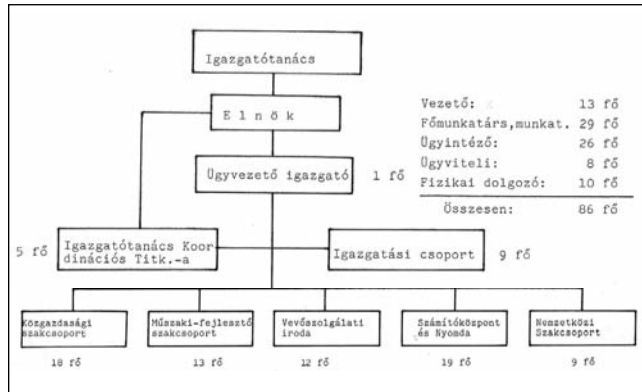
Igazgatótanács

E l n ö k

Ügyvezető igazgató 1 fő

Vezető: 13 fő
Főmunkatárs,munkat. 29 fő
Ügyintéző: 26 fő
Ügyviteli: 8 fő
Fizikai dolgozó: 10 fő
Összesen: 86 fő

5 fő Igazgatótanács Koordinációs Titk.-a

Igazgatási csoport 9 fő

Közgazdasági szakcsoport
18 fő

Műszaki-fejlesztő szakcsoport
13 fő

Vevőszolgálati iroda
12 fő

Számítóközpont és Nyomda
19 fő

Nemzetközi Szakcsoport
9 fő